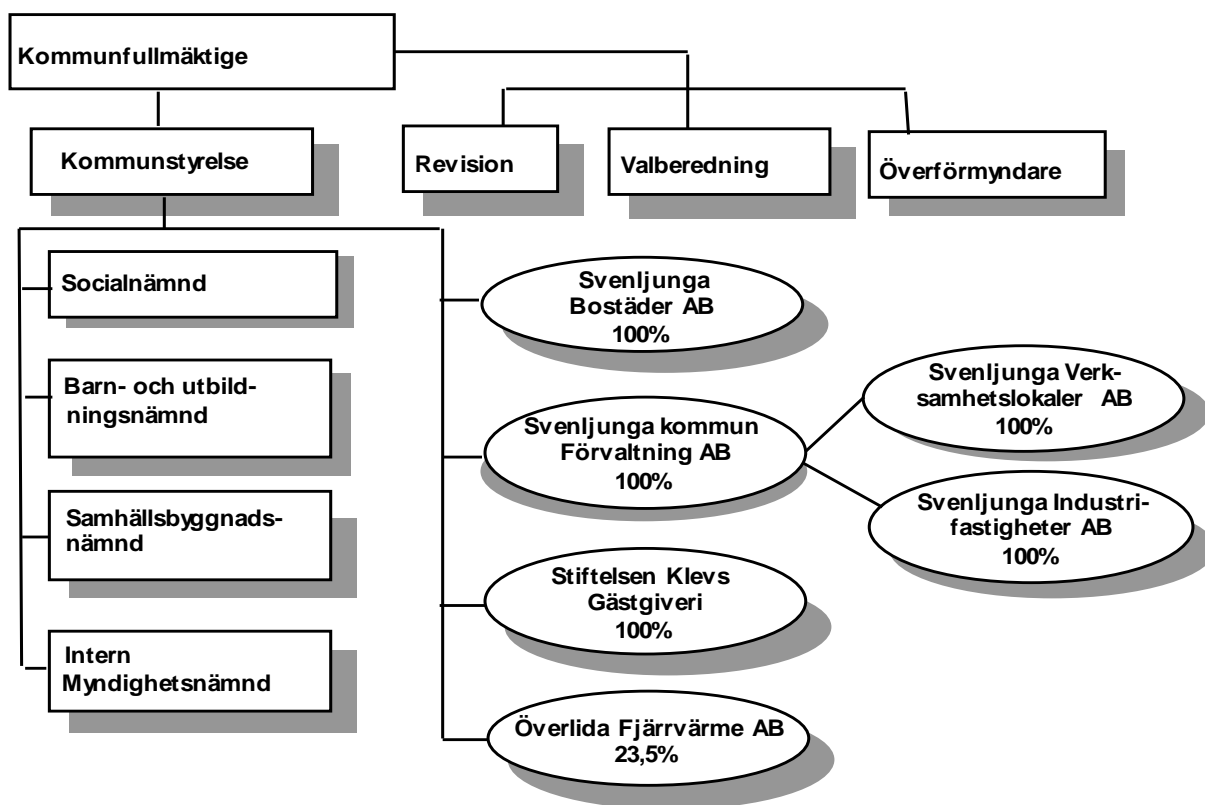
Kommunfullmäktige

Kommunstyrelse

Revision

Valberedning

Överförmyndare

Socialnämnd

Barn- och utbildningsnämnd

Samhällsbyggnadsnämnd

Intern Myndighetsnämnd

Svenljunga Bostäder AB 100%

Svenljunga kommun Förvaltning AB 100%

Svenljunga Verksamhetslokaler AB 100%

Svenljunga Industrifastigheter AB 100%

Stiftelsen Klevs Gästgiveri 100%

Överlida Fjärrvärme AB 23,5%